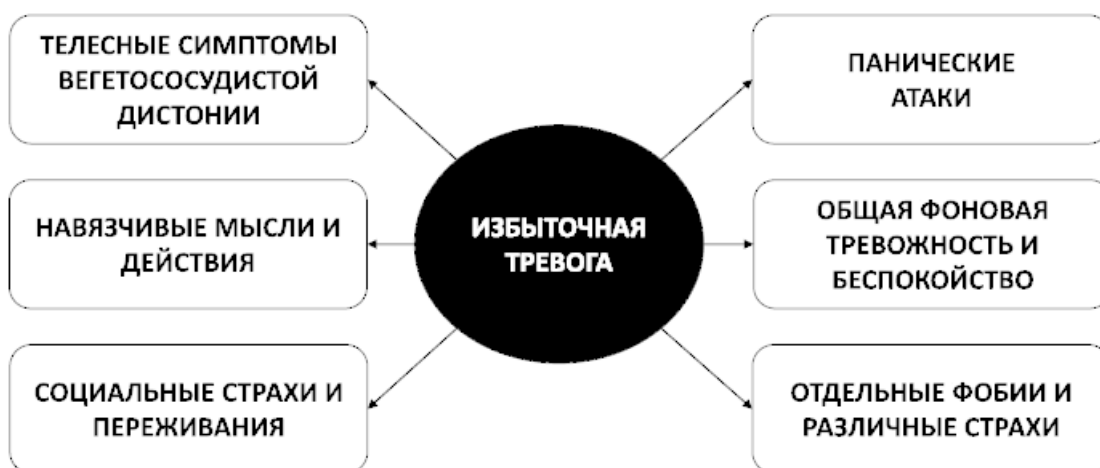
ТЕЛЕСНЫЕ СИМПТОМЫ ВЕГЕТОСОСУДИСТОЙ ДИСТОНИИ

НАВЯЗЧИВЫЕ МЫСЛИ И ДЕЙСТВИЯ

СОЦИАЛЬНЫЕ СТРАХИ И ПЕРЕЖИВАНИЯ

ИЗБЫТОЧНАЯ ТРЕВОГА

ПАНИЧЕСКИЕ АТАКИ

ОБЩАЯ ФОНОВАЯ ТРЕВОЖНОСТЬ И БЕСПОКОЙСТВО

ОТДЕЛЬНЫЕ ФОБИИ И РАЗЛИЧНЫЕ СТРАХИ